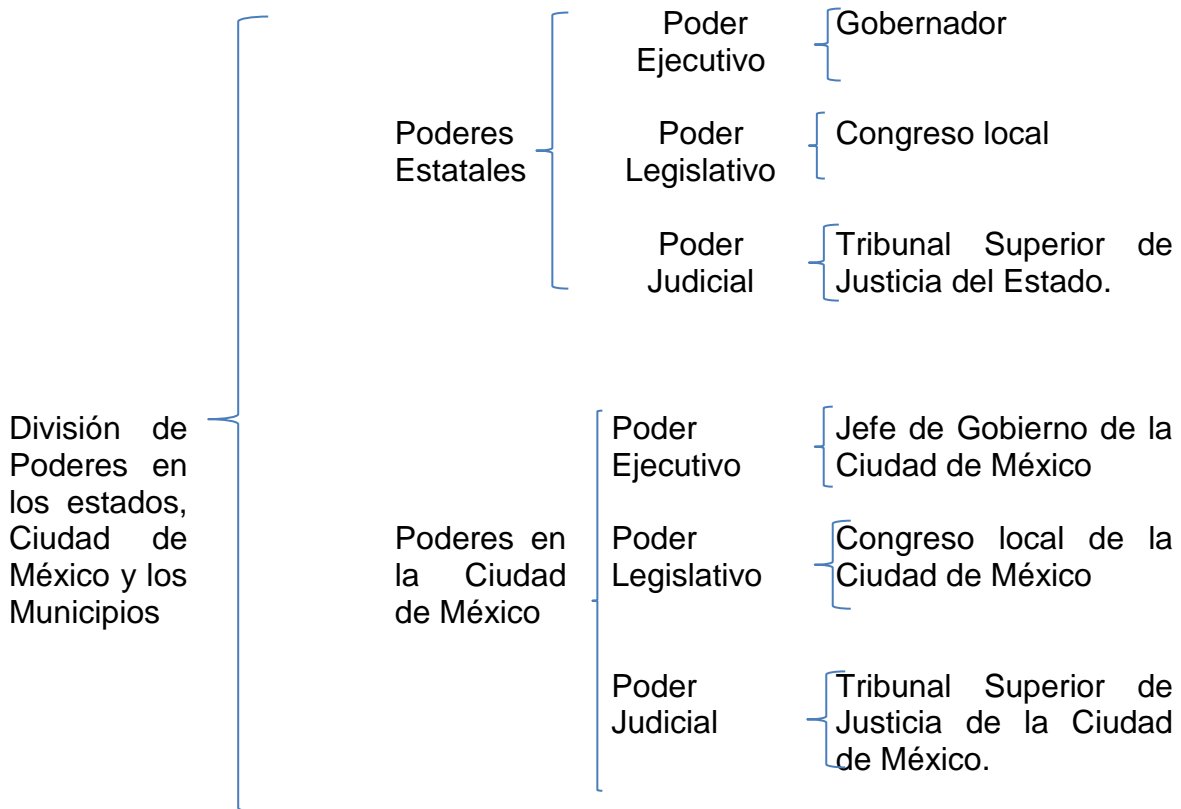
División de Poderes en los estados, Ciudad de México y los Municipios

Poderes Estatales

Poder Ejecutivo

Gobernador

Poder Legislativo

Congreso local

Poder Judicial

Tribunal Superior de Justicia del Estado.

Poderes en la Ciudad de México

Poder Ejecutivo

Jefe de Gobierno de la Ciudad de México

Poder Legislativo

Congreso local de la Ciudad de México

Poder Judicial

Tribunal Superior de Justicia de la Ciudad de México.